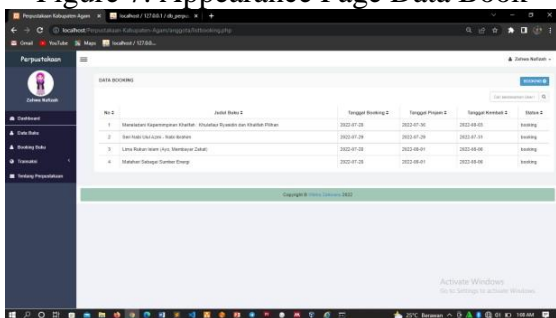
Figure 7. Appearance Page Data Book

Perpustakaan Kabupaten Agam × | localhost / 127.0.0.1 / db_perpu × | +

localhost/Perpustakaan-Kabupaten-Agam/anggota/listbooking.php

Gmail | YouTube | Maps | localhost / 127.0.0...

Perpustakaan

Zelwea Nafisah

Zelwea Nafisah

Dashboard

Data Buku

Booking Buku

Transaksi

Tentang Perpustakaan

DATA BOOKING

BOOKING

Cari

| No | Judul Buku | Tanggal Booking | Tanggal Pinjam | Tanggal Kembali | Status |
|---|---|---|---|---|---|
| 1 | Meneladani Kepemimpinan Khalifah : Khulafaur Rasyidin dan Khalifah Pilihan | 2022-07-28 | 2022-07-30 | 2022-08-03 | booking |
| 2 | Seri Nabi Ulul Azmi : Nabi Ibrahim | 2022-07-28 | 2022-07-29 | 2022-07-31 | booking |
| 3 | Lima Rukun Islam (Ayo, Membayar Zakat) | 2022-07-28 | 2022-08-01 | 2022-08-06 | booking |
| 4 | Matahari Sebagai Sumber Energi | 2022-07-28 | 2022-08-01 | 2022-08-06 | booking |

Copyright © Zelwea Nafisah 2022

Activate Windows
Go to Settings to activate Windows.

25°C Berawan 1:08 AM